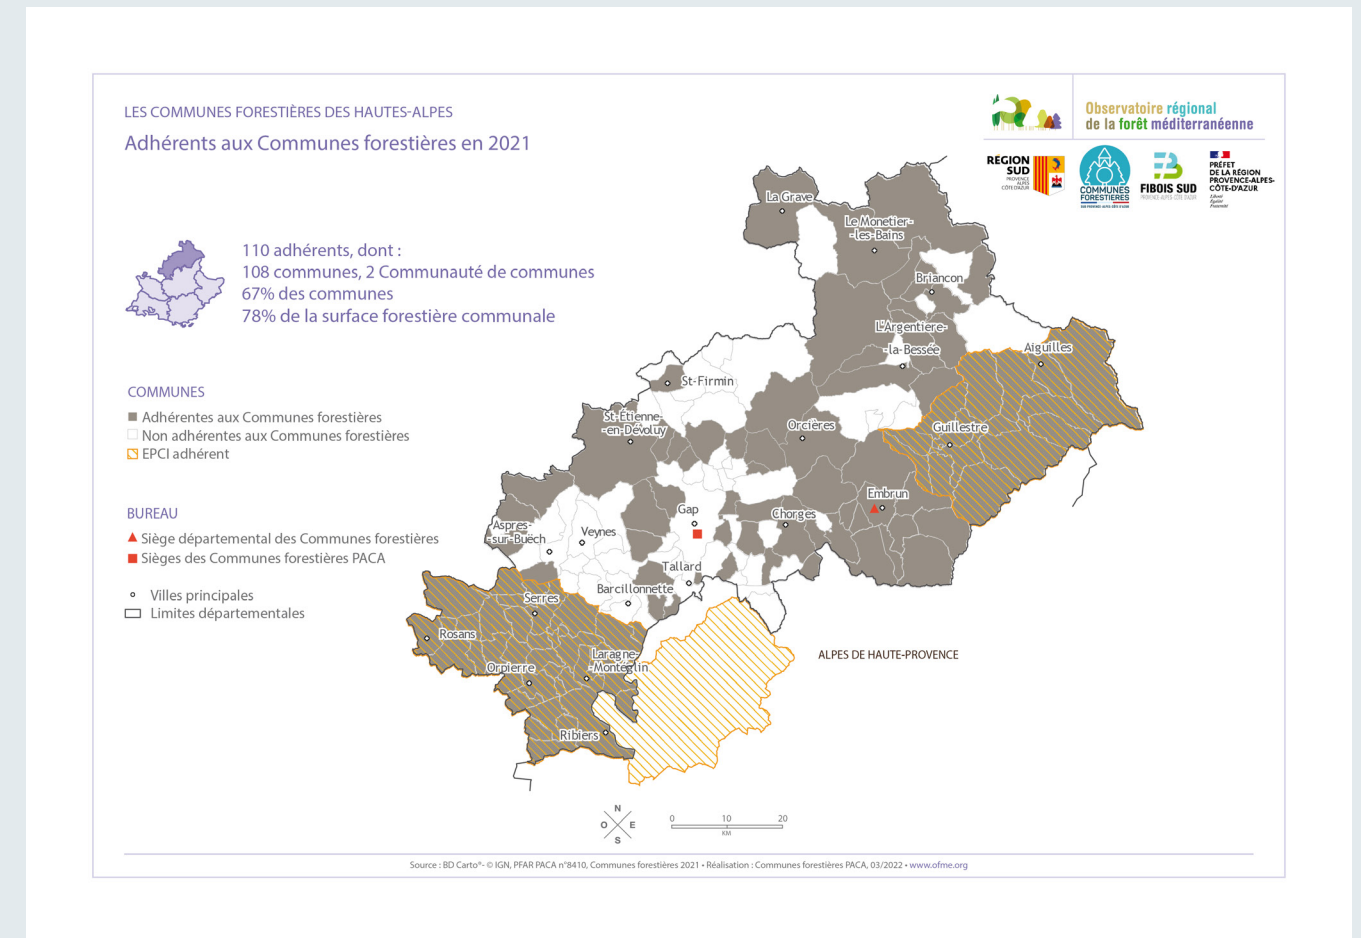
LES COMMUNES FORESTIÈRES DES HAUTES-ALPES

Adhérents aux Communes forestières en 2021

Observatoire régional de la forêt méditerranéenne

REGION SUD PROVENCE ALPES CÔTE D'AZUR

COMMUNES FORESTIERES

FIBOIS SUD

PRÉFET DE LA RÉGION PROVENCE-ALPES-CÔTE-D'AZUR

110 adhérents, dont :
108 communes, 2 Communauté de communes
67% des communes
78% de la surface forestière communale

COMMUNES
Adhérentes aux Communes forestières
Non adhérentes aux Communes forestières
EPCI adhérent

BUREAU
Siège départemental des Communes forestières
Sièges des Communes forestières PACA

Villes principales
Limites départementales

La Grave
Le Monetier-les-Bains
Briancon
L'Argentiere-la-Bessée
Aiguilles
St-Firmin
St-Etienne-en-Devoluy
Orcières
Guillestre
Embrun
Gap
Chorges
Aspres-sur-Buech
Veynes
Tallard
Barcillonnette
Serres
Rosans
Orpierre
Laragne-Monteglin
Ribiers

ALPES DE HAUTE-PROVENCE

N
O E
S

0 10 20
KM

Source : BD Carto® - © IGN, PFAR PACA n°8410, Communes forestières 2021 • Réalisation : Communes forestières PACA, 03/2022 • www.ofme.org